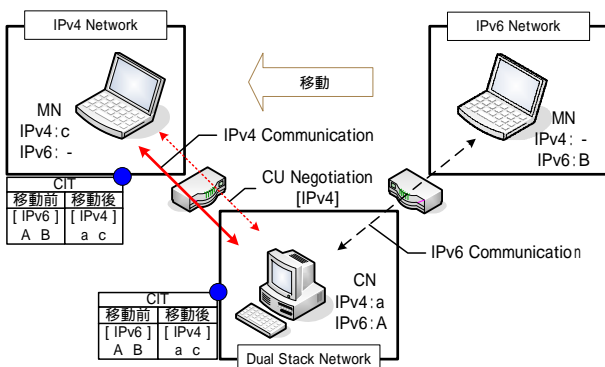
IPv4 Network

IPv6 Network

移動

MN
IPv4: c
IPv6: -

MN
IPv4: -
IPv6: B

IPv4 Communication

CU Negotiation
[IPv4]

CIT

| 移動前 | 移動後 |
|---|---|
| [ IPv6 ] | [ IPv4 ] |
| A B | a c |

IPv6 Communication

CN
IPv4: a
IPv6: A

CIT

| 移動前 | 移動後 |
|---|---|
| [ IPv6 ] | [ IPv4 ] |
| A B | a c |

Dual Stack Network